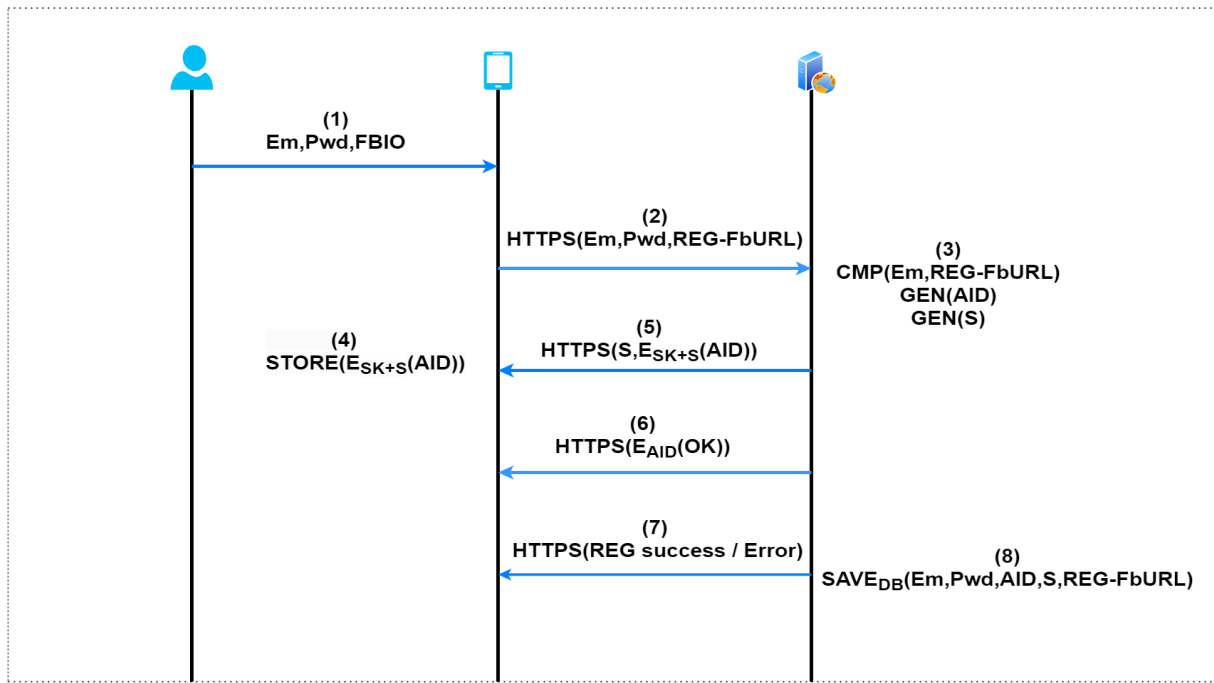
(1)
Em,Pwd,FBIO

(2)
HTTPS(Em,Pwd,REG-FbURL)

(3)
CMP(Em,REG-FbURL)
GEN(AID)
GEN(S)

(4)
STORE($E_{SK+S}$(AID))

(5)
HTTPS(S,$E_{SK+S}$(AID))

(6)
HTTPS($E_{AID}$(OK))

(7)
HTTPS(REG success / Error)

(8)
$SAVE_{DB}$(Em,Pwd,AID,S,REG-FbURL)